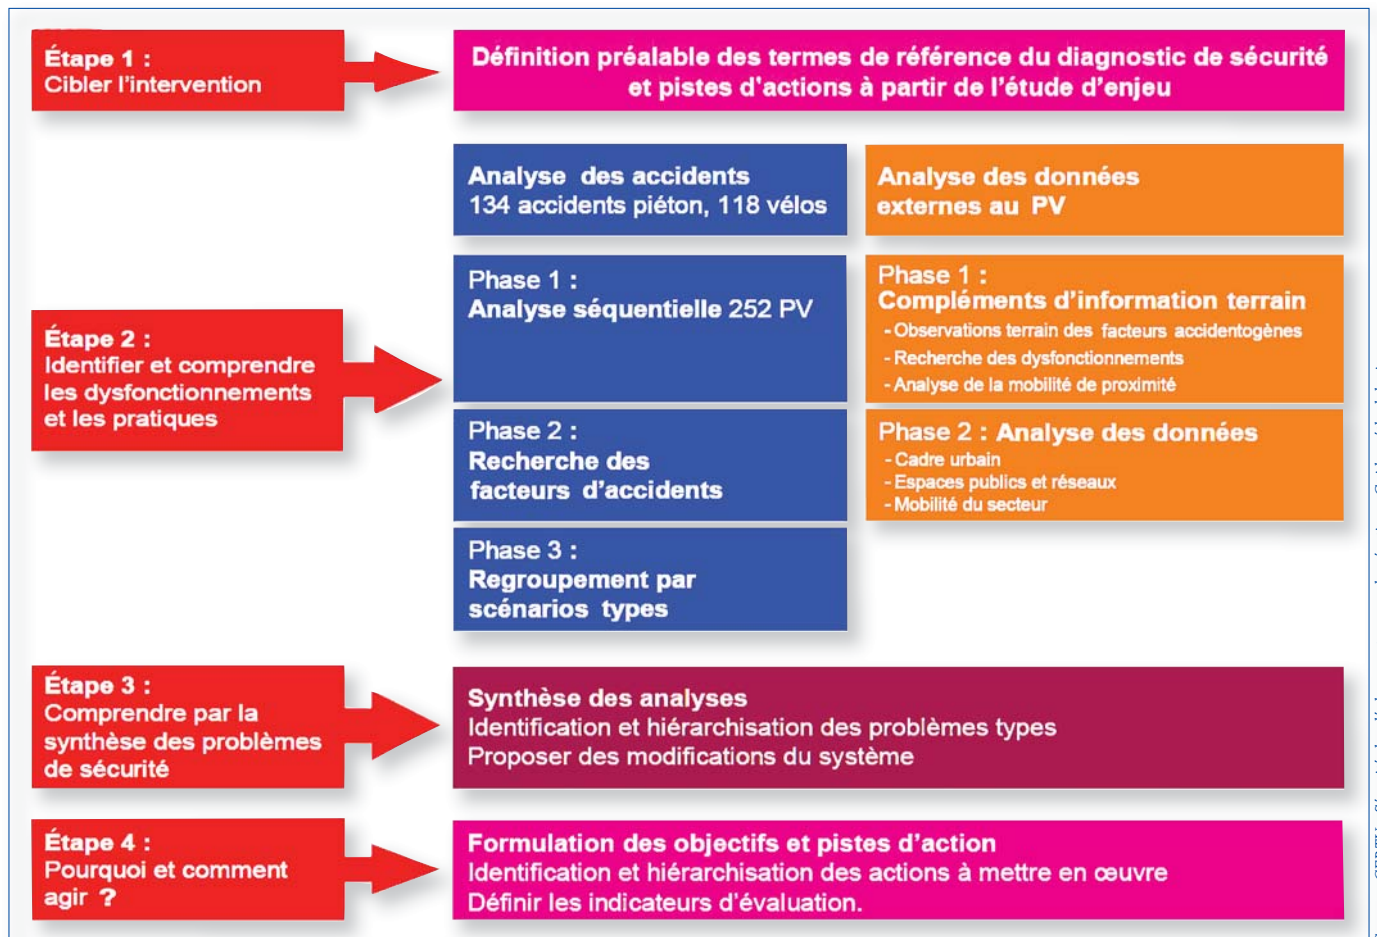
Étape 1 :
Cibler l'intervention

Définition préalable des termes de référence du diagnostic de sécurité et pistes d'actions à partir de l'étude d'enjeu

Analyse des accidents
134 accidents piéton, 118 vélos

Analyse des données externes au PV

Étape 2 :
Identifier et comprendre les dysfonctionnements et les pratiques

Phase 1 :
Analyse séquentielle 252 PV

Phase 1 :
Compléments d'information terrain
- Observations terrain des facteurs accidentogènes
- Recherche des dysfonctionnements
- Analyse de la mobilité de proximité

Phase 2 :
Recherche des facteurs d'accidents

Phase 2 : Analyse des données
- Cadre urbain
- Espaces publics et réseaux
- Mobilité du secteur

Phase 3 :
Regroupement par scénarios types

Étape 3 :
Comprendre par la synthèse des problèmes de sécurité

Synthèse des analyses
Identification et hiérarchisation des problèmes types
Proposer des modifications du système

Étape 4 :
Pourquoi et comment agir ?

Formulation des objectifs et pistes d'action
Identification et hiérarchisation des actions à mettre en œuvre
Définir les indicateurs d'évaluation.

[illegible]